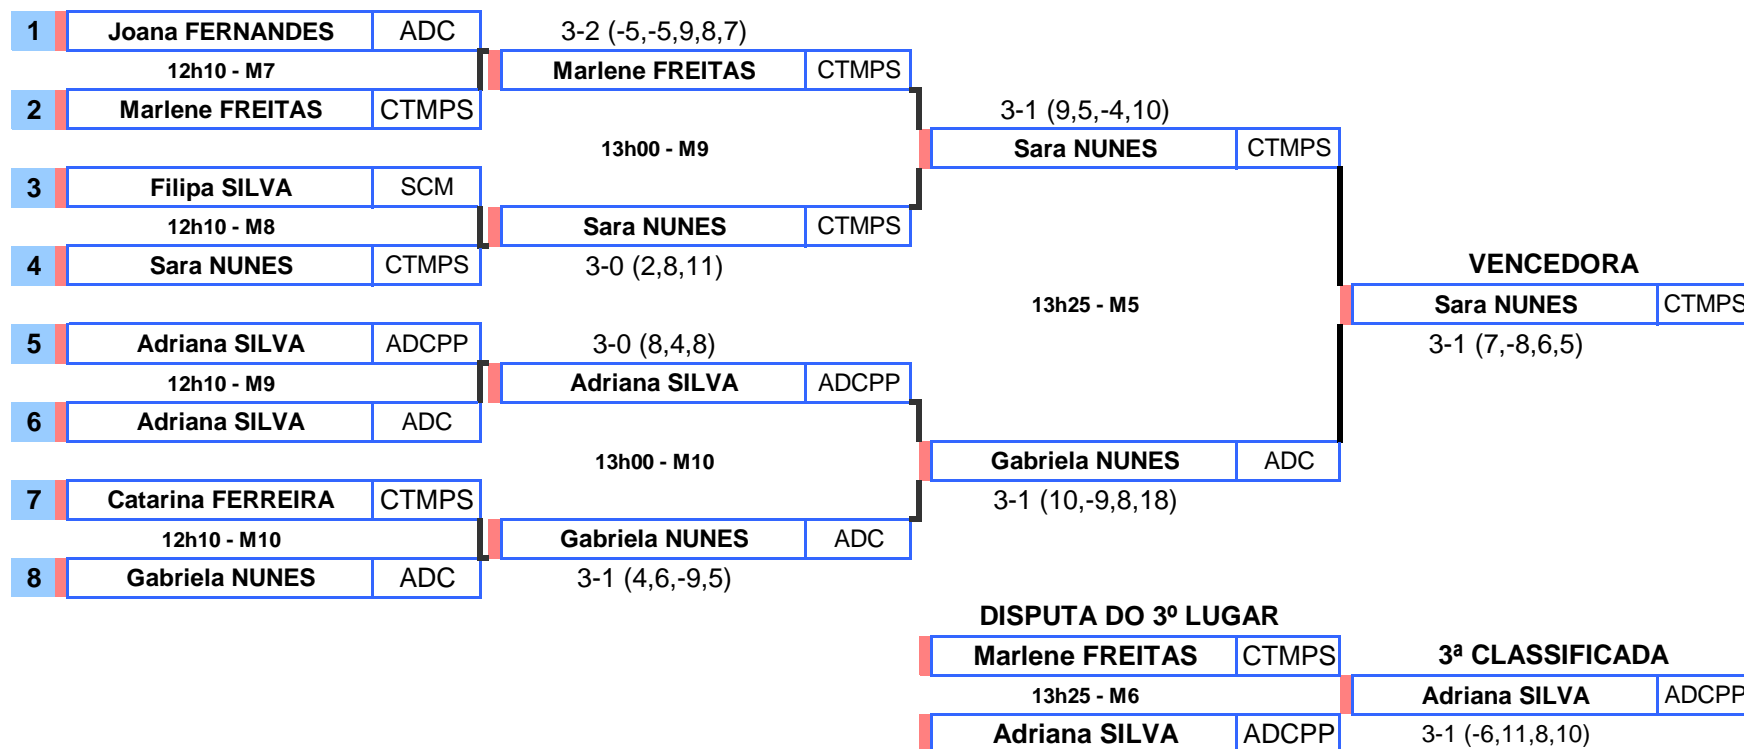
1 Joana FERNANDES ADC
12h10 - M7
2 Marlene FREITAS CTMPS

3-2 (-5,-5,9,8,7)
Marlene FREITAS CTMPS

3 Filipa SILVA SCM
12h10 - M8
4 Sara NUNES CTMPS

13h00 - M9

Sara NUNES CTMPS
3-0 (2,8,11)

3-1 (9,5,-4,10)
Sara NUNES CTMPS

5 Adriana SILVA ADCPP
12h10 - M9
6 Adriana SILVA ADC

3-0 (8,4,8)
Adriana SILVA ADCPP

7 Catarina FERREIRA CTMPS
12h10 - M10
8 Gabriela NUNES ADC

13h00 - M10

Gabriela NUNES ADC
3-1 (4,6,-9,5)

13h25 - M5

Gabriela NUNES ADC
3-1 (10,-9,8,18)

VENCEDORA
Sara NUNES CTMPS
3-1 (7,-8,6,5)

DISPUTA DO 3º LUGAR
Marlene FREITAS CTMPS
13h25 - M6
Adriana SILVA ADCPP

3ª CLASSIFICADA
Adriana SILVA ADCPP
3-1 (-6,11,8,10)